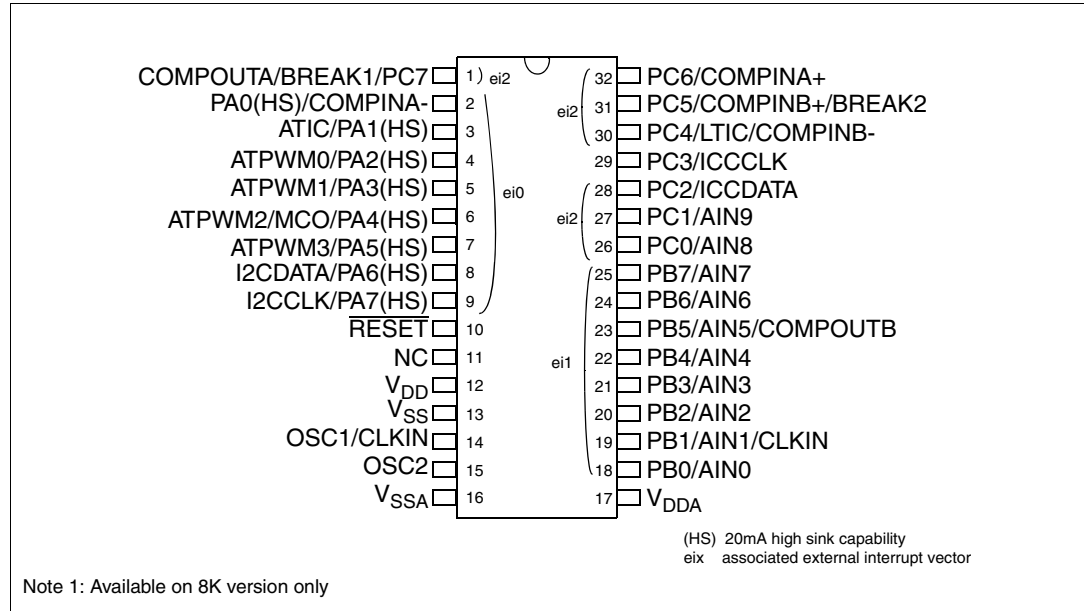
COMPOUTA/BREAK1/PC7 1) ei2
PA0(HS)/COMPINA- 2
ATIC/PA1(HS) 3
ATPWM0/PA2(HS) 4
ATPWM1/PA3(HS) 5
ATPWM2/MCO/PA4(HS) 6
ATPWM3/PA5(HS) 7
I2CDATA/PA6(HS) 8
I2CCLK/PA7(HS) 9
ei0
$\overline{RESET}$ 10
NC 11
$V_{DD}$ 12
$V_{SS}$ 13
OSC1/CLKIN 14
OSC2 15
$V_{SSA}$ 16

32 PC6/COMPINA+
ei2
31 PC5/COMPINB+/BREAK2
30 PC4/LTIC/COMPINB-
29 PC3/ICCCLK
28 PC2/ICCDATA
ei2
27 PC1/AIN9
26 PC0/AIN8
25 PB7/AIN7
24 PB6/AIN6
23 PB5/AIN5/COMPOUTB
ei1
22 PB4/AIN4
21 PB3/AIN3
20 PB2/AIN2
19 PB1/AIN1/CLKIN
18 PB0/AIN0
17 $V_{DDA}$

(HS) 20mA high sink capability
eix associated external interrupt vector

Note 1: Available on 8K version only